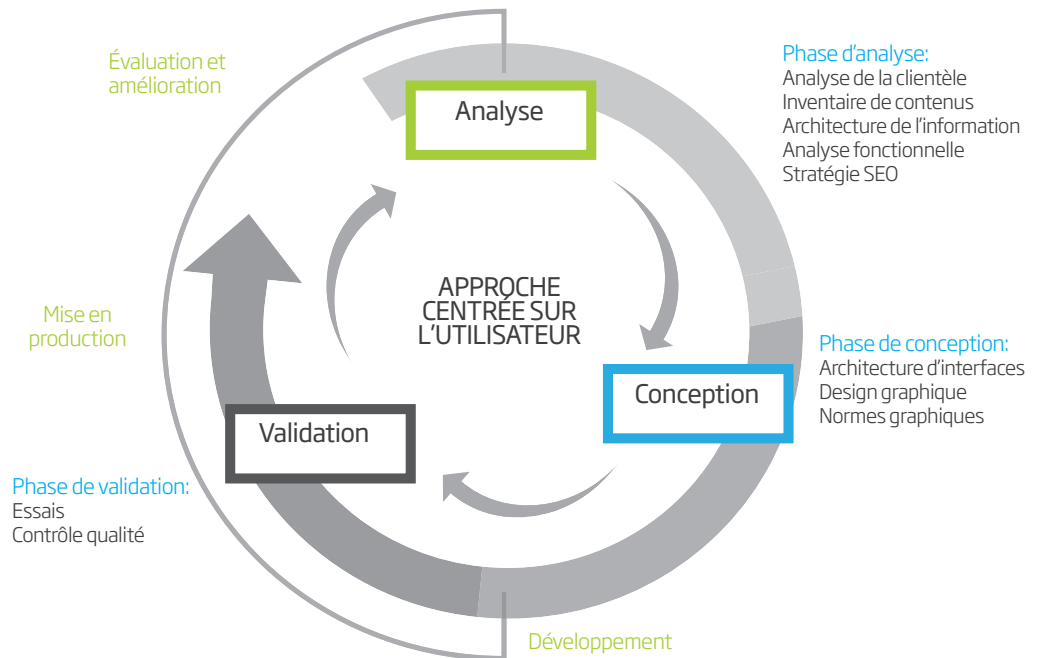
Évaluation et amélioration

Analyse

Phase d'analyse:
Analyse de la clientèle
Inventaire de contenus
Architecture de l'information
Analyse fonctionnelle
Stratégie SEO

APPROCHE CENTRÉE SUR L'UTILISATEUR

Mise en production

Phase de conception:
Architecture d'interfaces
Design graphique
Normes graphiques

Conception

Validation

Phase de validation:
Essais
Contrôle qualité

Développement